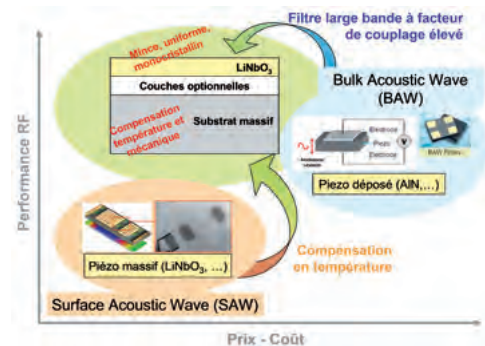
Filtre large bande à facteur de couplage élevé

Mince, uniforme, monocristallin

$LiNbO_3$

Couches optionnelles

Compensation température et mécanique

Substrat massif

Bulk Acoustic Wave (BAW)

Electrode

Piezo

Electrode

BAW Filter

Piezo déposé (AlN,...)

Performance RF

Compensation en température

Piézo massif ($LiNbO_3$, ...)

Surface Acoustic Wave (SAW)

Prix - Coût